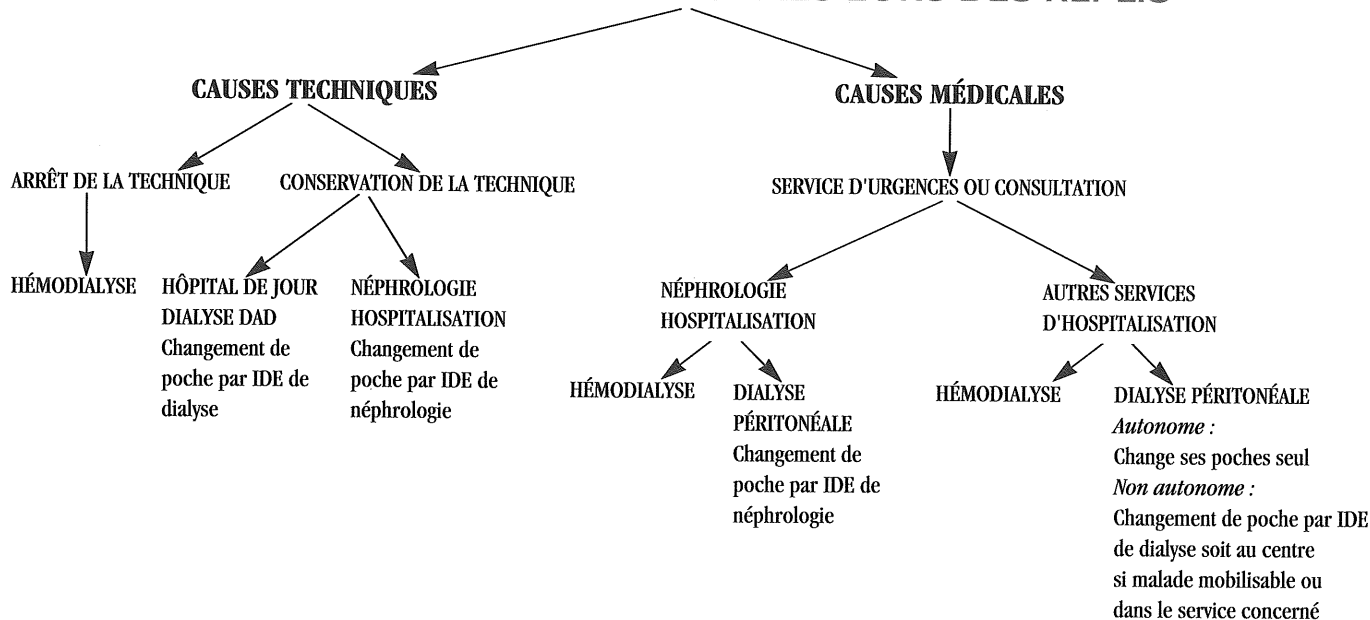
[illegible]

CAUSES TECHNIQUES

CAUSES MÉDICALES

ARRÊT DE LA TECHNIQUE

CONSERVATION DE LA TECHNIQUE

SERVICE D'URGENCES OU CONSULTATION

HÉMODIALYSE

HÔPITAL DE JOUR DIALYSE DAD Changement de poche par IDE de dialyse

NÉPHROLOGIE HOSPITALISATION Changement de poche par IDE de néphrologie

NÉPHROLOGIE HOSPITALISATION

AUTRES SERVICES D'HOSPITALISATION

HÉMODIALYSE

DIALYSE PÉRITONÉALE Changement de poche par IDE de néphrologie

HÉMODIALYSE

DIALYSE PÉRITONÉALE
*Autonome :*
Change ses poches seul
*Non autonome :*
Changement de poche par IDE de dialyse soit au centre si malade mobilisable ou dans le service concerné